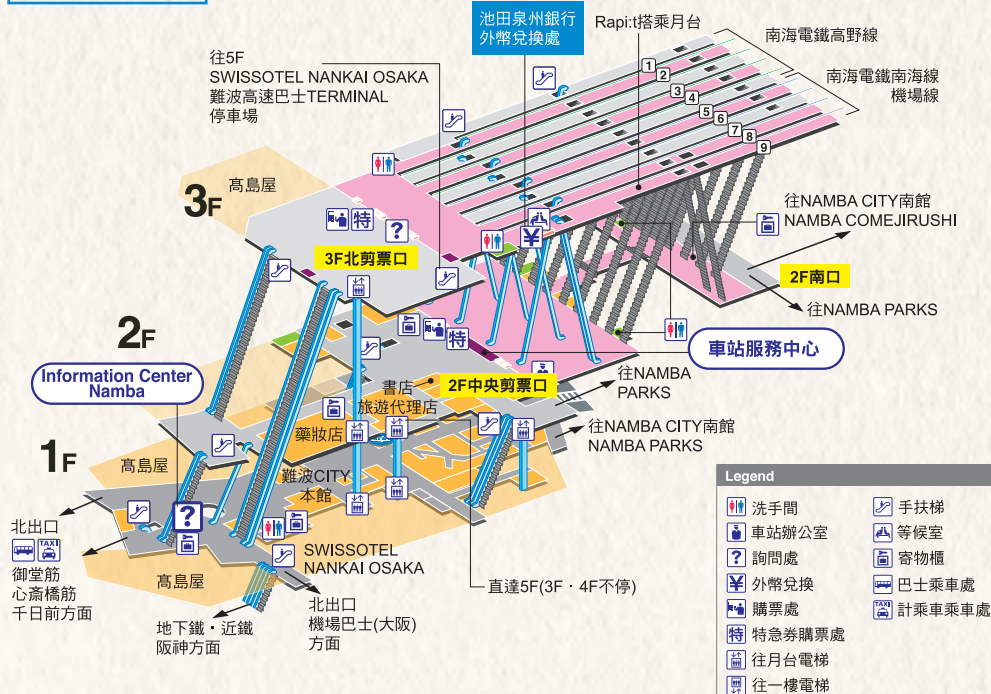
池田泉州銀行
外幣兌換處

Rapi:t搭乘月台

南海電鐵高野線

南海電鐵南海線
機場線

1 2 3 4 5 6 7 8 9

往5F
SWISSOTEL NANKAI OSAKA
難波高速巴士TERMINAL
停車場

3F

高島屋

3F北剪票口

往NAMBA CITY南館
NAMBA COMEJIRUSHI

2F南口

往NAMBA PARKS

2F

車站服務中心

Information Center Namba

書店

2F中央剪票口

往NAMBA
PARKS

旅遊代理店

藥妝店

往NAMBA CITY南館
NAMBA PARKS

1F

高島屋

難波CITY
本館

北出口

御堂筋
心斎橋筋
千日前方面

SWISSOTEL
NANKAI OSAKA

高島屋

直達5F(3F・4F不停)

地下鐵・近鐵
阪神方面

北出口
機場巴士(大阪)
方面

Legend
洗手間
車站辦公室
詢問處
外幣兌換
購票處
特急券購票處
往月台電梯
往一樓電梯
手扶梯
等候室
寄物櫃
巴士乘車處
計乘車乘車處